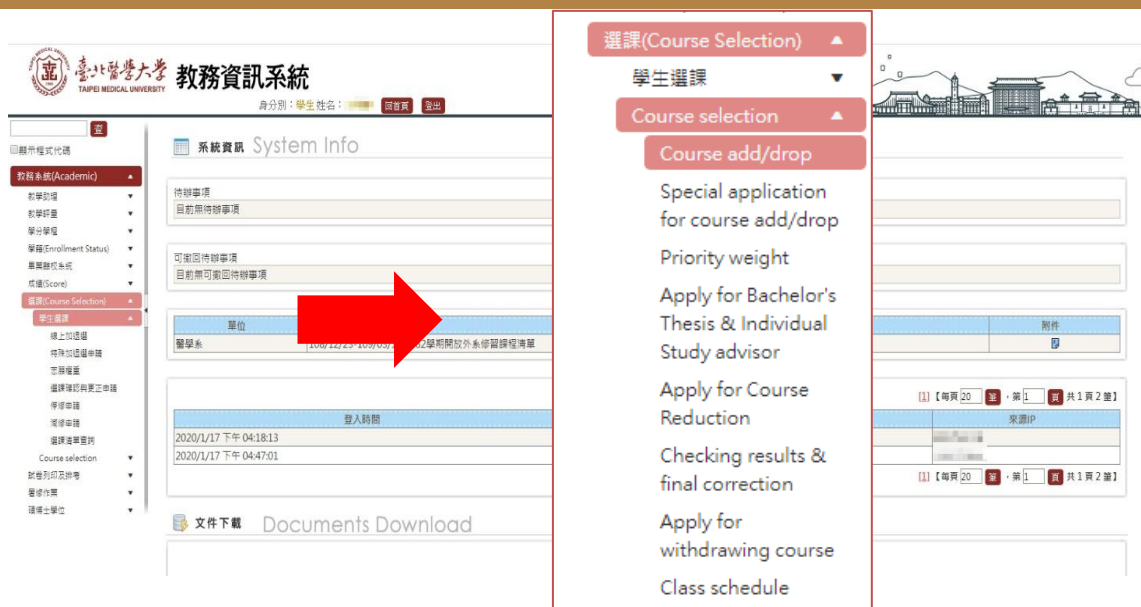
臺北醫學大學 TAIPEI MEDICAL UNIVERSITY 教務資訊系統

身分別：學生 姓名： 回首頁 登出

查

顯示程式代碼

教務系統(Academic)
教學助理
教學評量
學分學程
學籍(Enrollment Status)
畢業離校系統
成績(Score)
選課(Course Selection)
學生選課
線上加退選
特殊加退選申請
志願權重
選課確認與更正申請
停修申請
減修申請
選課清單查詢
Course selection
試卷列印及排考
暑修作業
碩博士學位

系統資訊 System Info

待辦事項
目前無待辦事項

可撤回待辦事項
目前無可撤回待辦事項

| 單位 | | 附件 |
|---|---|---|
| 醫學系 | 108/12/23~109/03/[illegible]2學期開放外系修習課程清單 | |

[1]【每頁 20 筆，第 1 頁 共1頁2筆】

| 登入時間 | | 來源IP |
|---|---|---|
| 2020/1/17 下午 04:18:13 | | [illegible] |
| 2020/1/17 下午 04:47:01 | | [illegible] |

[1]【每頁 20 筆，第 1 頁 共1頁2筆】

文件下載 Documents Download

選課(Course Selection)
學生選課
Course selection
Course add/drop
Special application for course add/drop
Priority weight
Apply for Bachelor's Thesis & Individual Study advisor
Apply for Course Reduction
Checking results & final correction
Apply for withdrawing course
Class schedule